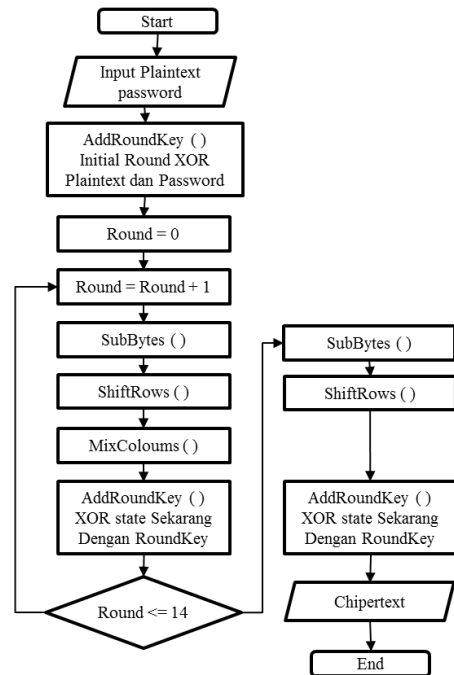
Start

Input Plaintext password

AddRoundKey ( )
Initial Round XOR
Plaintext dan Password

Round = 0

Round = Round + 1

SubBytes ( )

ShiftRows ( )

MixColoums ( )

AddRoundKey ( )
XOR state Sekarang
Dengan RoundKey

Round <= 14

SubBytes ( )

ShiftRows ( )

AddRoundKey ( )
XOR state Sekarang
Dengan RoundKey

Chipertext

End